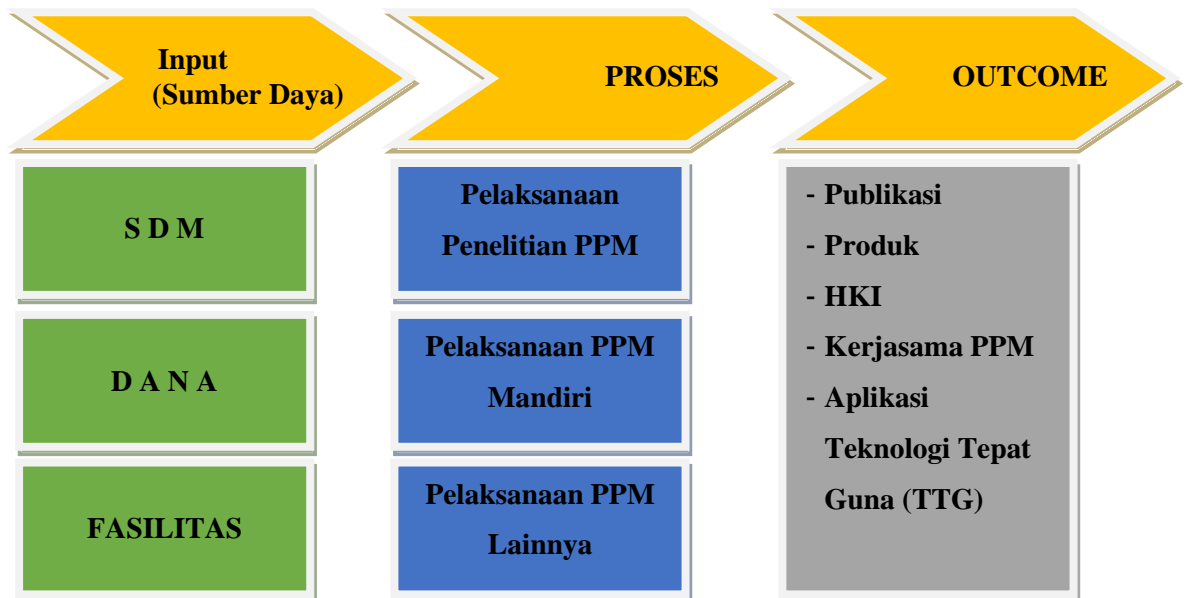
Input
(Sumber Daya)

PROSES

OUTCOME

S D M

D A N A

FASILITAS

Pelaksanaan Penelitian PPM

Pelaksanaan PPM Mandiri

Pelaksanaan PPM Lainnya

- Publikasi
- Produk
- HKI
- Kerjasama PPM
- Aplikasi Teknologi Tepat Guna (TTG)